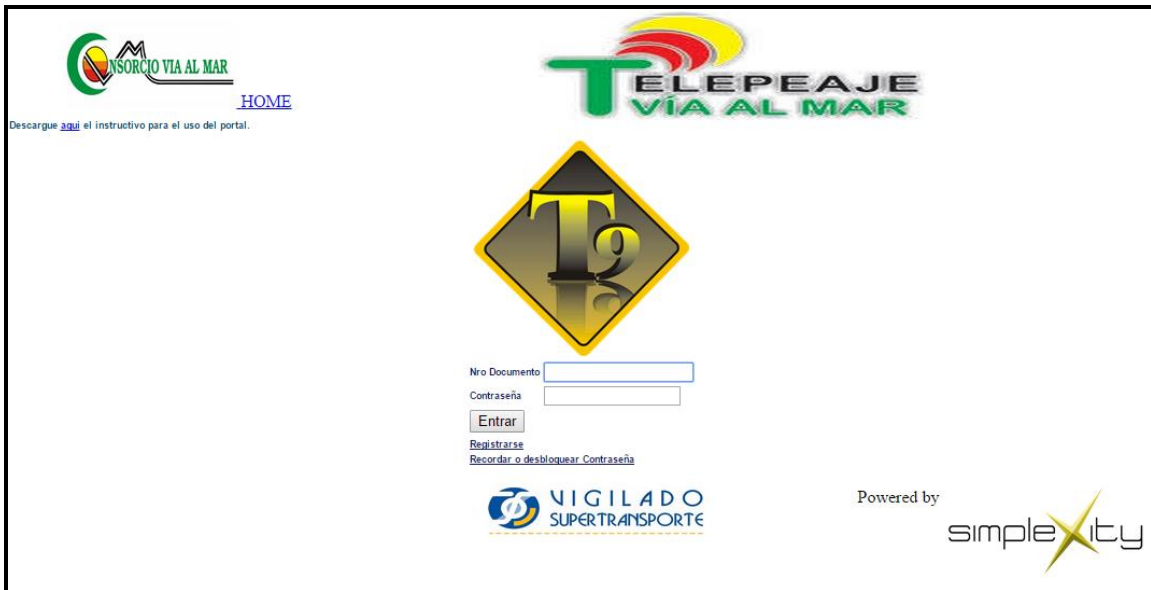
CONSORCIO VIA AL MAR
HOME

Descargue aqui el instructivo para el uso del portal.

TELEPEAJE
VÍA AL MAR

T

Nro Documento
Contraseña
Entrar
Registrarse
Recordar o desbloquear Contraseña

VIGILADO
SUPERTRANSPORTE

Powered by
simplexity